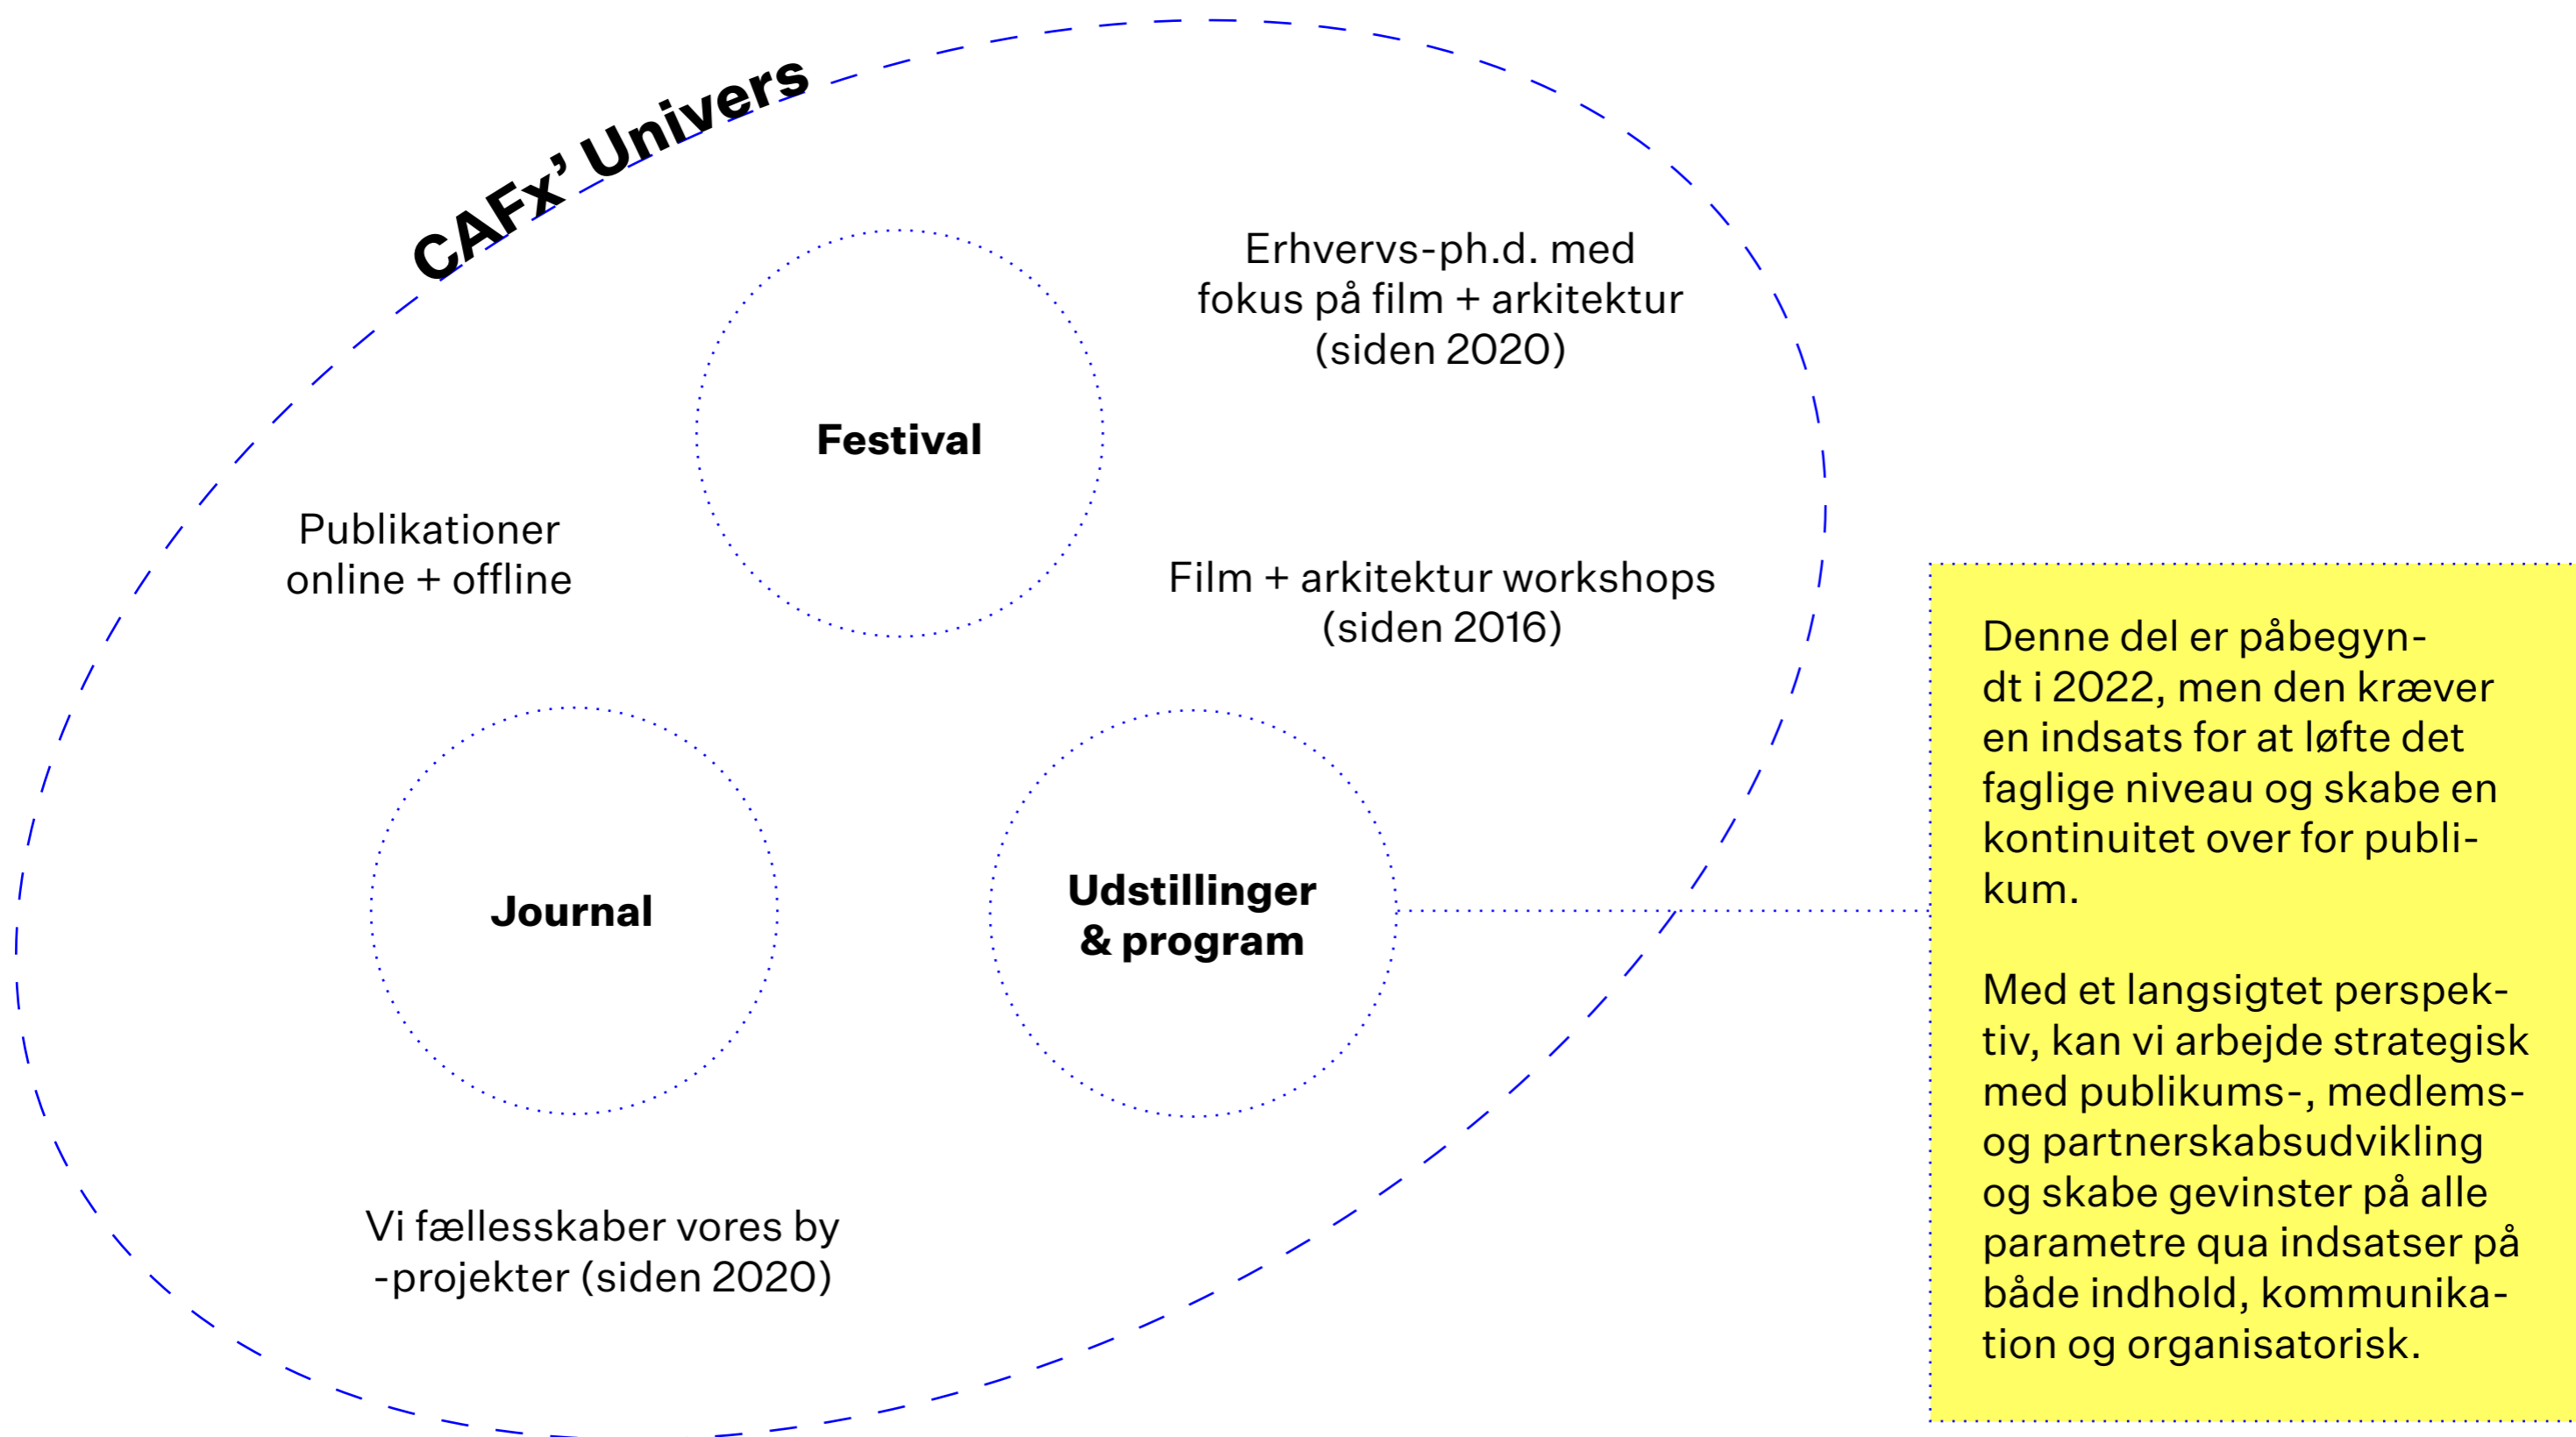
CAFx' Univers

Erhvervs-ph.d. med fokus på film + arkitektur (siden 2020)

Festival

Publikationer online + offline

Film + arkitektur workshops (siden 2016)

Journal

Udstillinger & program

Vi fællesskaber vores by -projekter (siden 2020)

Denne del er påbegyndt i 2022, men den kræver en indsats for at løfte det faglige niveau og skabe en kontinuitet over for publikum.

Med et langsigtet perspektiv, kan vi arbejde strategisk med publikums-, medlems- og partnerskabsudvikling og skabe gevinster på alle parametre qua indsatser på både indhold, kommunikation og organisatorisk.